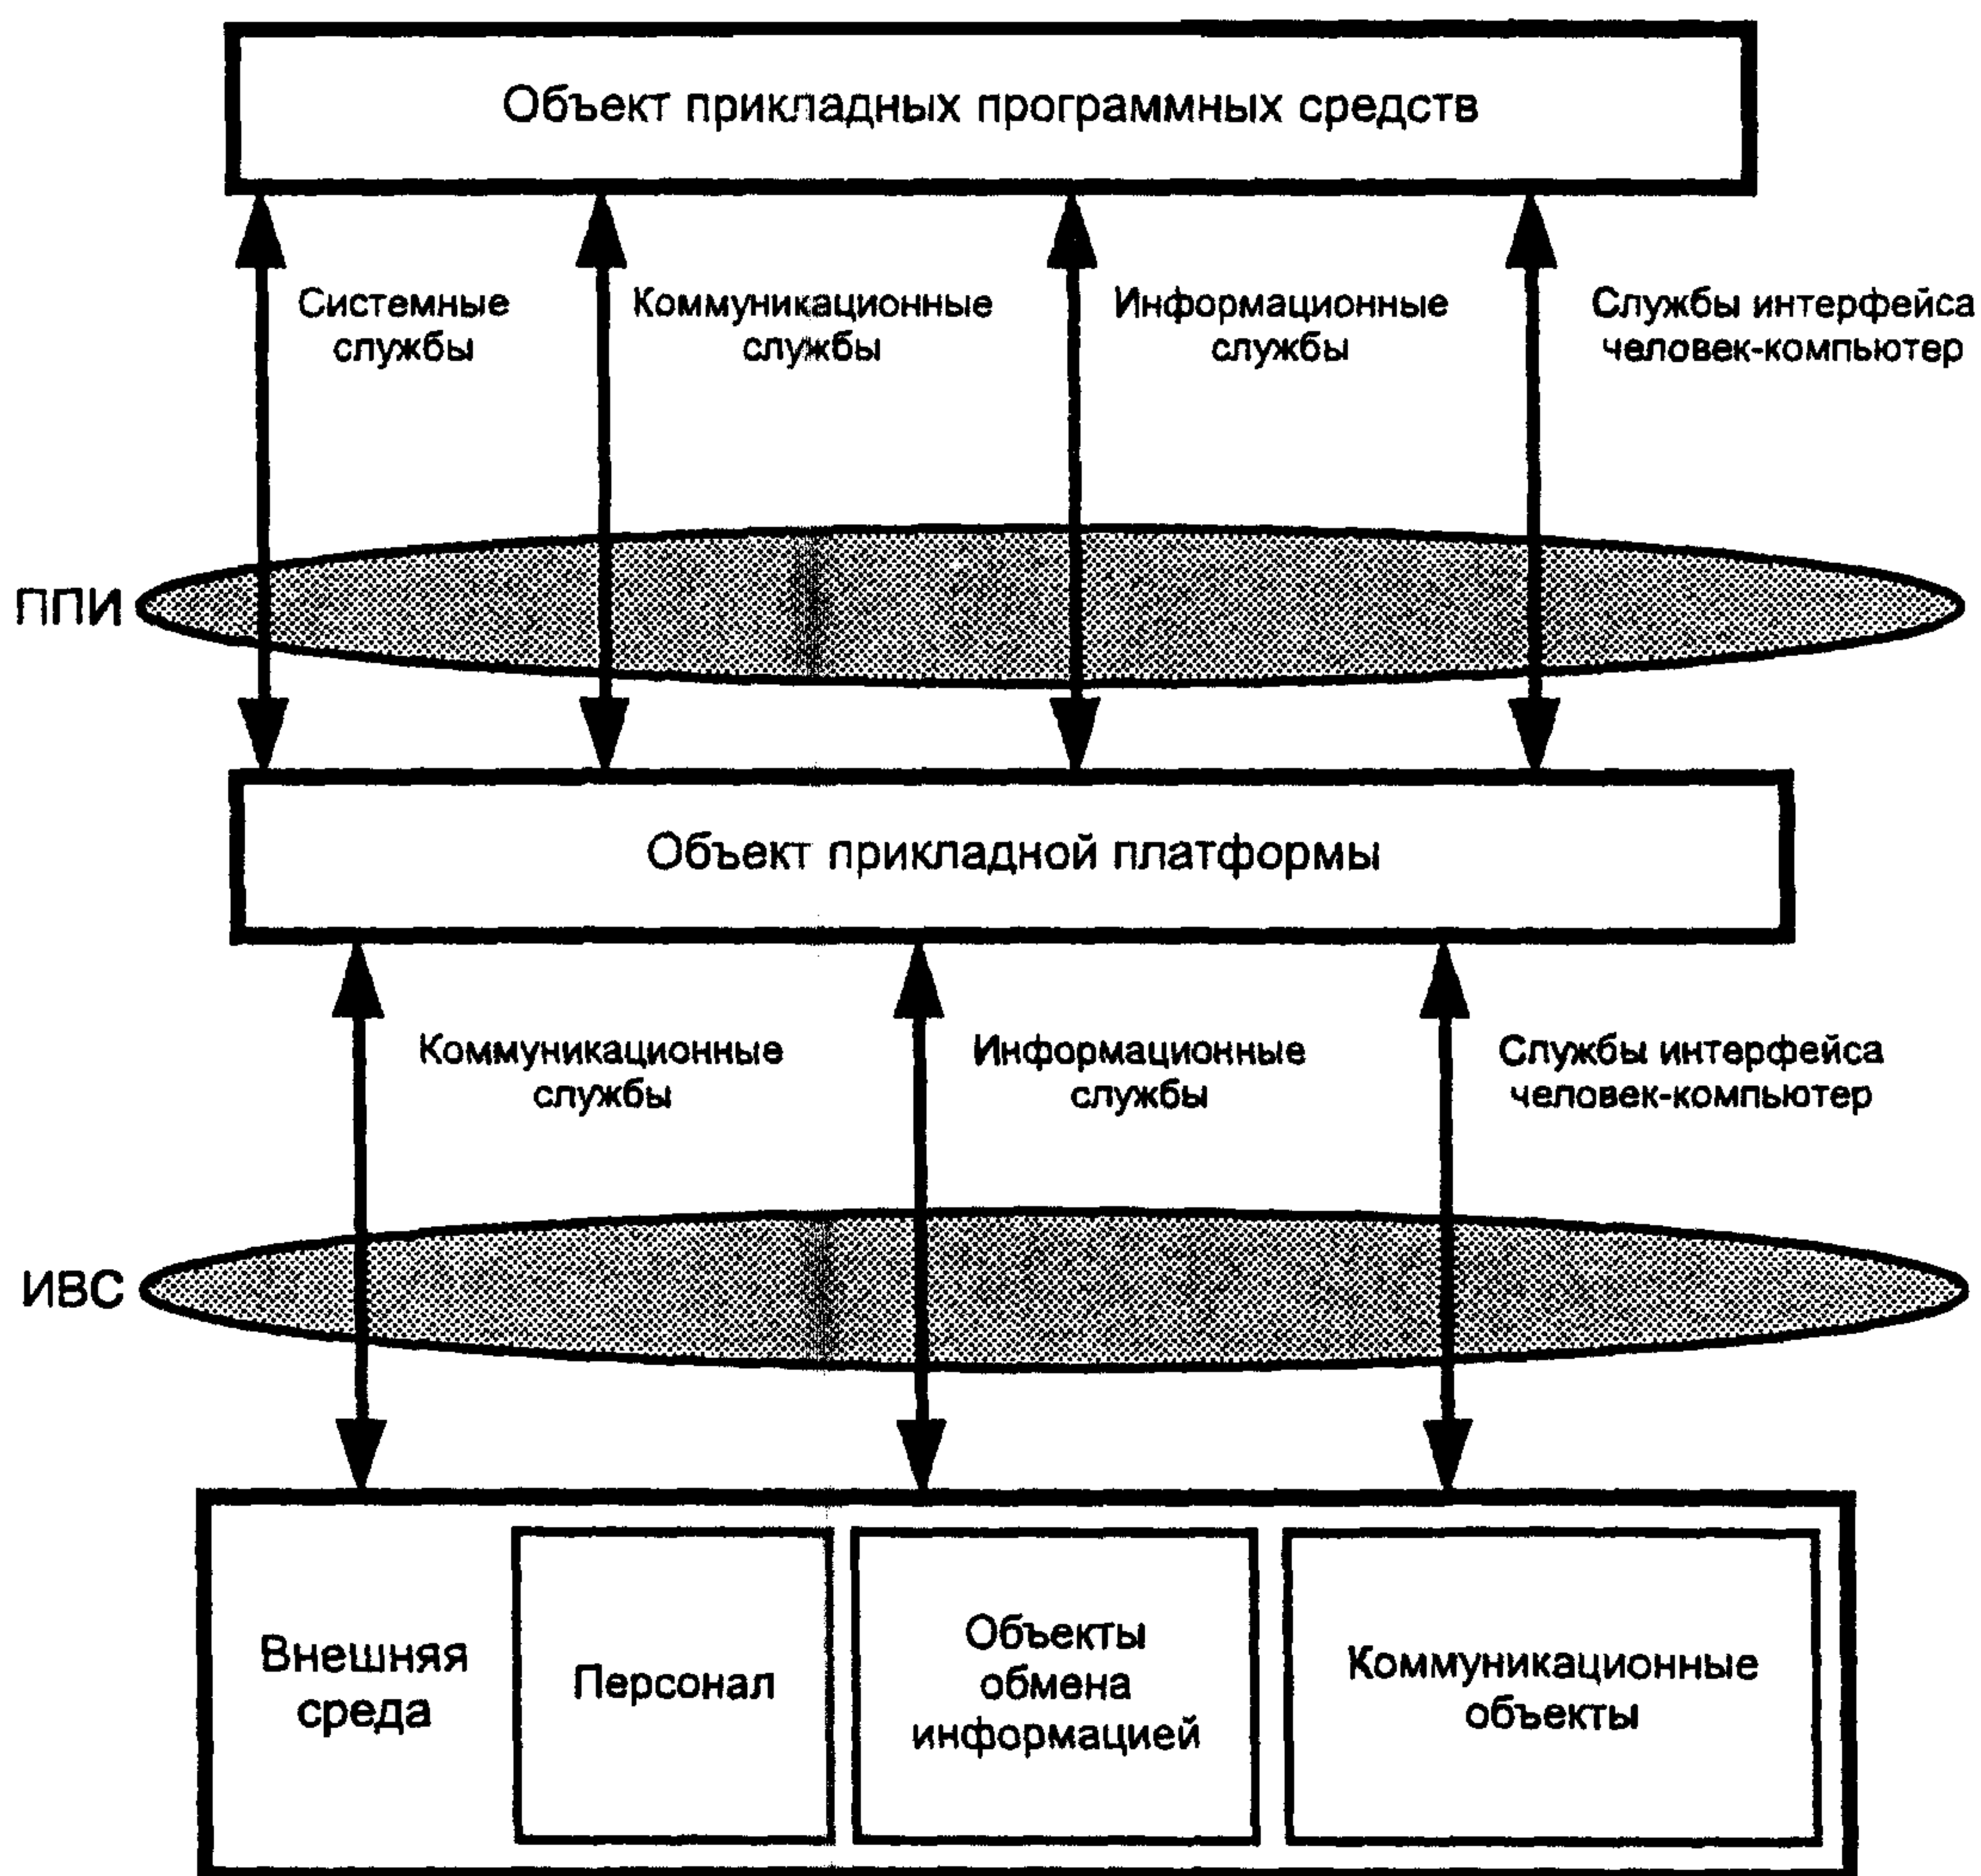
Объект прикладных программных средств

Системные службы

Коммуникационные службы

Информационные службы

Службы интерфейса человек-компьютер

ППИ

Объект прикладной платформы

Коммуникационные службы

Информационные службы

Службы интерфейса человек-компьютер

ИВС

Внешняя среда

Персонал

Объекты обмена информацией

Коммуникационные объекты